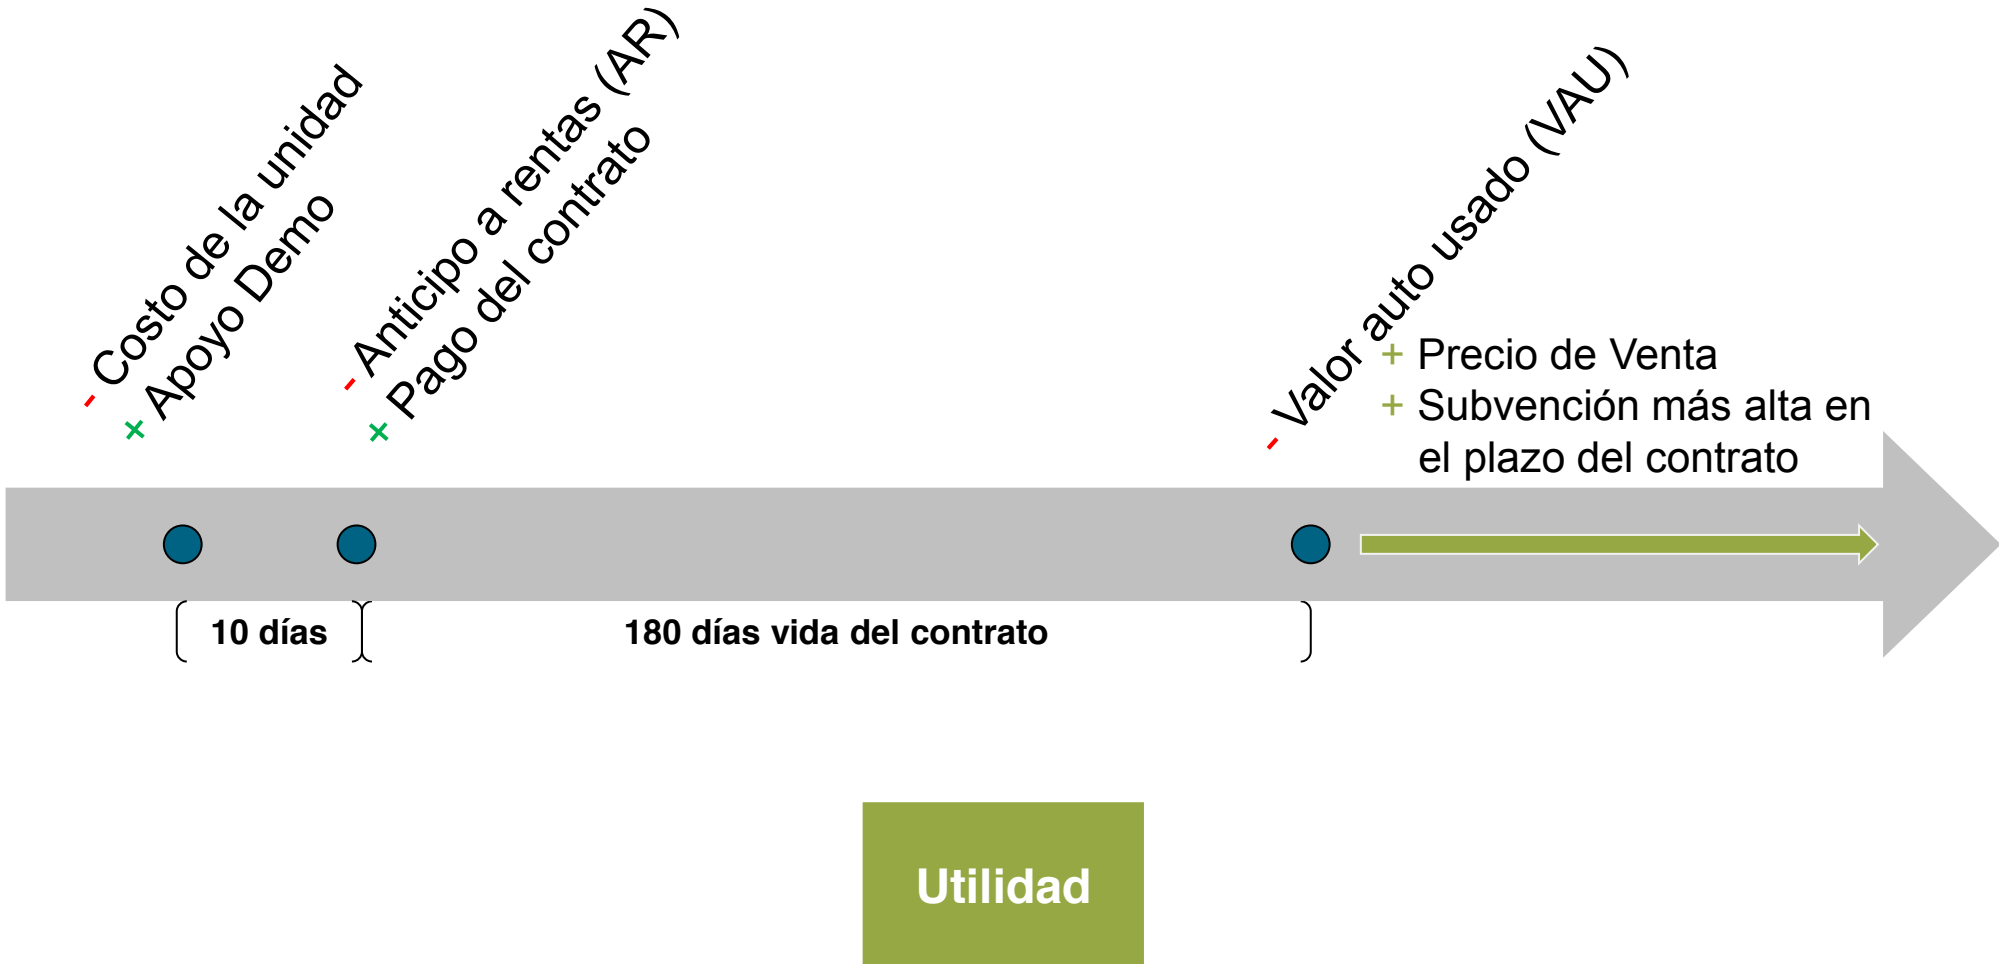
- Costo de la unidad
+ Apoyo Demo

- Anticipo a rentas (AR)
+ Pago del contrato

- Valor auto usado (VAU)

+ Precio de Venta
+ Subvención más alta en el plazo del contrato

10 días

180 días vida del contrato

Utilidad